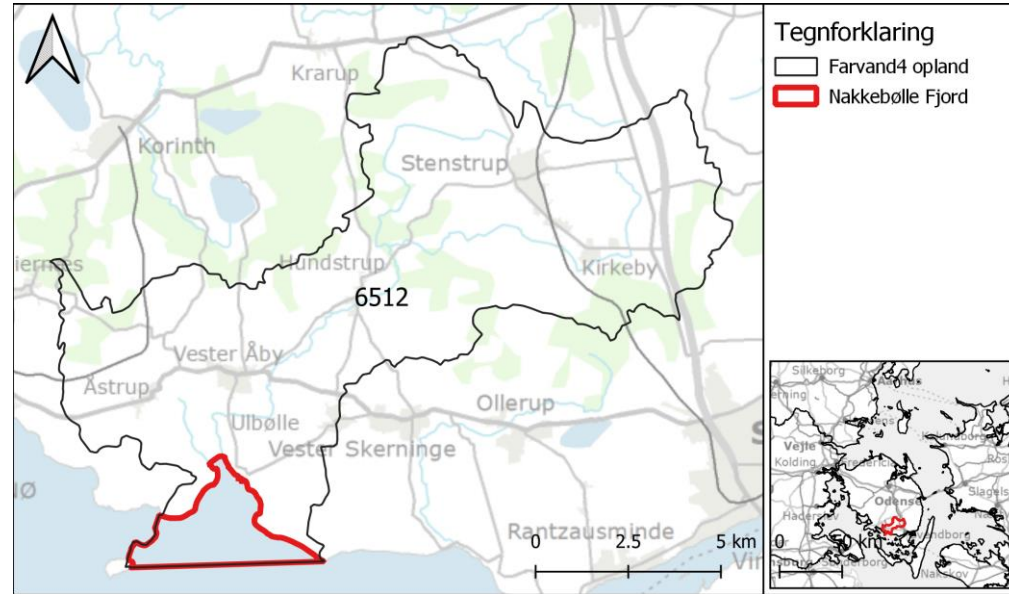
Tegnforklaring
Farvand4 opland
Nakkebølle Fjord

Krarup
Korinth
Stenstrup
Hundstrup
Kirkeby
6512
Vester Åby
Åstrup
Ulbølle
Ollerup
Vester Skerninge
Rantzausminde
0
2.5
5 km

Silkeborg
Vejle
Kolding
Odense
Haderslev
Slagelse
Svendborg
Nakskov
0
50 km